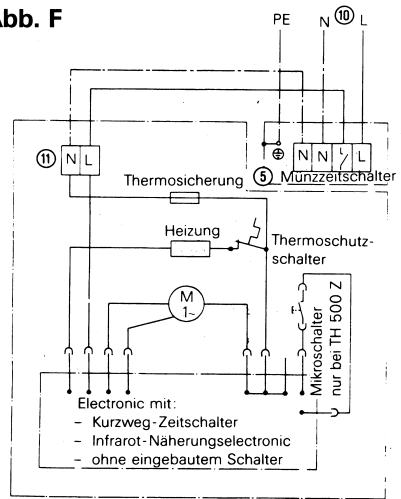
Abb. F

PE N ⑩ L

⑪ N L

N N L L

⑤ Münzzeitschalter

Thermosicherung

Heizung

Thermoschutzschalter

M
1~

Mikroschalter nur bei TH 500 Z

Electronic mit:
- Kurzweg-Zeitschalter
- Infrarot-Näherungselectronic
- ohne eingebautem Schalter